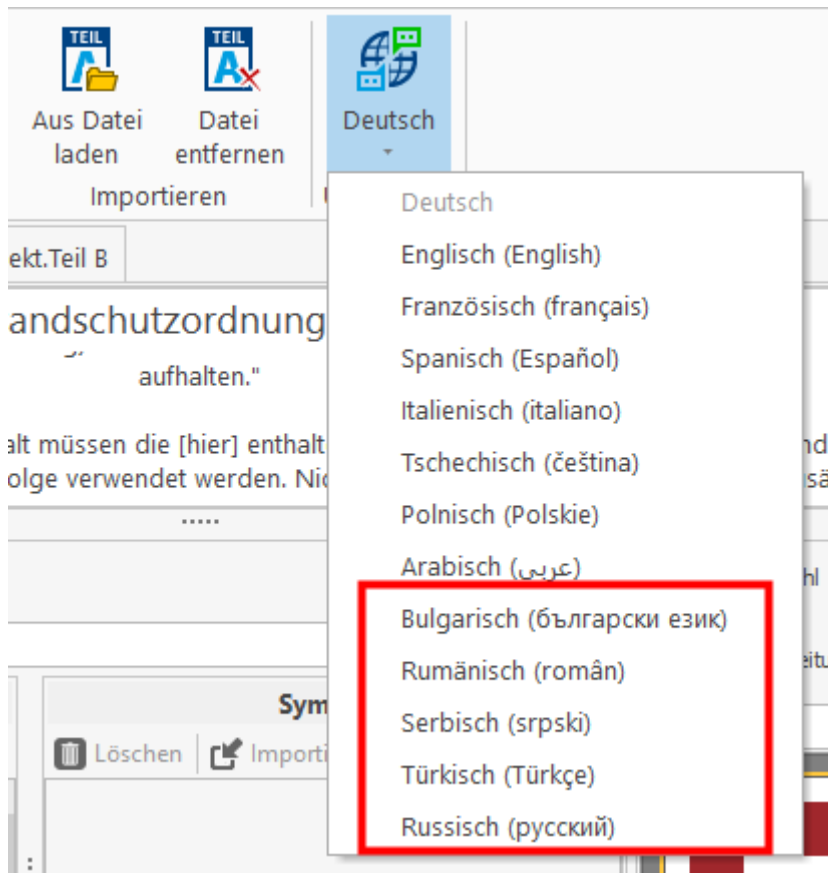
TEIL
Aus Datei laden

TEIL
Datei entfernen

Importieren

Deutsch

ekt.Teil B

andschutzordnung

aufhalten."

alt müssen die [hier] enthalt
olge verwendet werden. Nic

.....

Sym
Löschen
Importi

Deutsch
Englisch (English)
Französisch (français)
Spanisch (Español)
Italienisch (italiano)
Tschechisch (čeština)
Polnisch (Polskie)
Arabisch (عربى)
Bulgarisch (български език)
Rumänisch (român)
Serbisch (srpski)
Türkisch (Türkçe)
Russisch (русский)